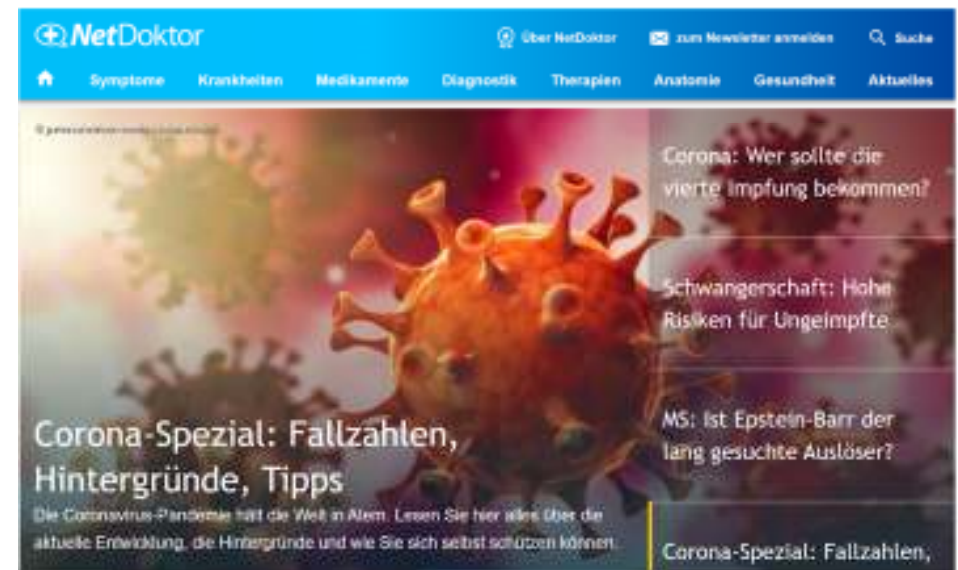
NetDoktor

Über NetDoktor

zum Newsletter anmelden

Suche

Symptome Krankheiten Medikamente Diagnostik Therapien Anatomie Gesundheit Aktuelles

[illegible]

Corona-Spezial: Fallzahlen, Hintergründe, Tipps

Die Coronavirus-Pandemie hält die Welt in Atem. Lesen Sie hier alles über die aktuelle Entwicklung, die Hintergründe und wie Sie sich selbst schützen können.

Corona: Wer sollte die vierte Impfung bekommen?

Schwangerschaft: Hohe Risiken für Ungeimpfte

MS: Ist Epstein-Barr der lang gesuchte Auslöser?

Corona-Spezial: Fallzahlen,